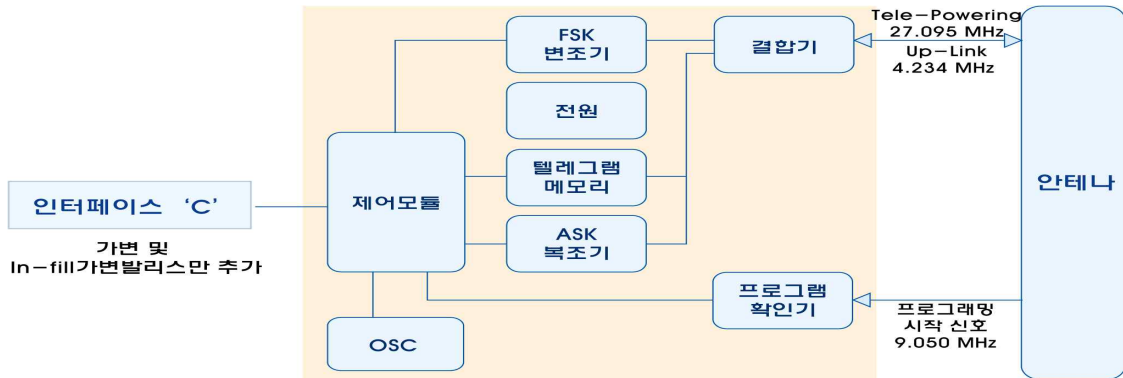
FSK
변조기

결합기

Tele−Powering
27.095 MHz
Up−Link
4.234 MHz

전원

텔레그램
메모리

인터페이스 ‘C’

가변 및
In−fill가변발리스만 추가

제어모듈

ASK
복조기

안테나

프로그램
확인기

프로그래밍
시작 신호
9.050 MHz

OSC